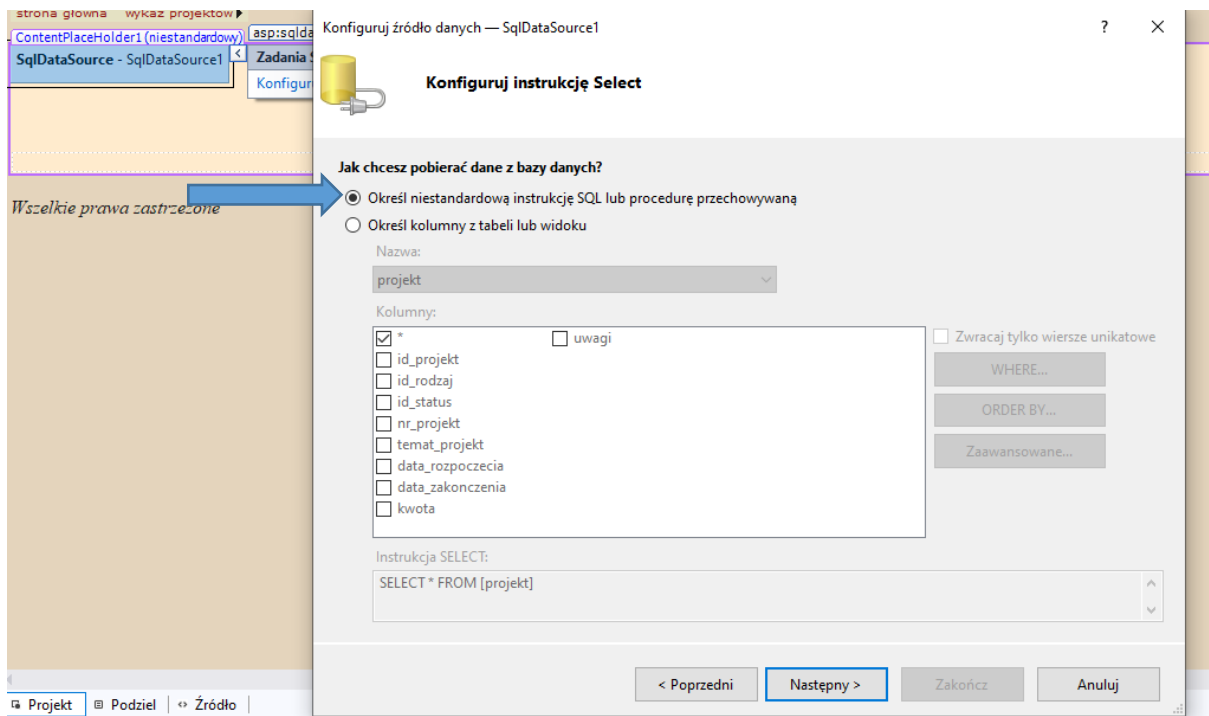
strona główna wykaz projektów ▸
ContentPlaceHolder1 (niestandardowy) asp:sqlda
SqlDataSource - SqlDataSource1
Zadania
Konfigur

Wszelkie prawa zastrzeżone

Konfiguruj źródło danych — SqlDataSource1
?
×

Konfiguruj instrukcję Select

Jak chcesz pobierać dane z bazy danych?

Określ niestandardową instrukcję SQL lub procedurę przechowywaną

Określ kolumny z tabeli lub widoku

Nazwa:
projekt

Kolumny:
*
id_projekt
id_rodzaj
id_status
nr_projekt
temat_projekt
data_rozpoczecia
data_zakonczenia
kwota
uwagi

Zwracaj tylko wiersze unikatowe
WHERE...
ORDER BY...
Zaawansowane...

Instrukcja SELECT:
SELECT * FROM [projekt]

< Poprzedni
Następny >
Zakończ
Anuluj

Projekt
Podziel
Źródło